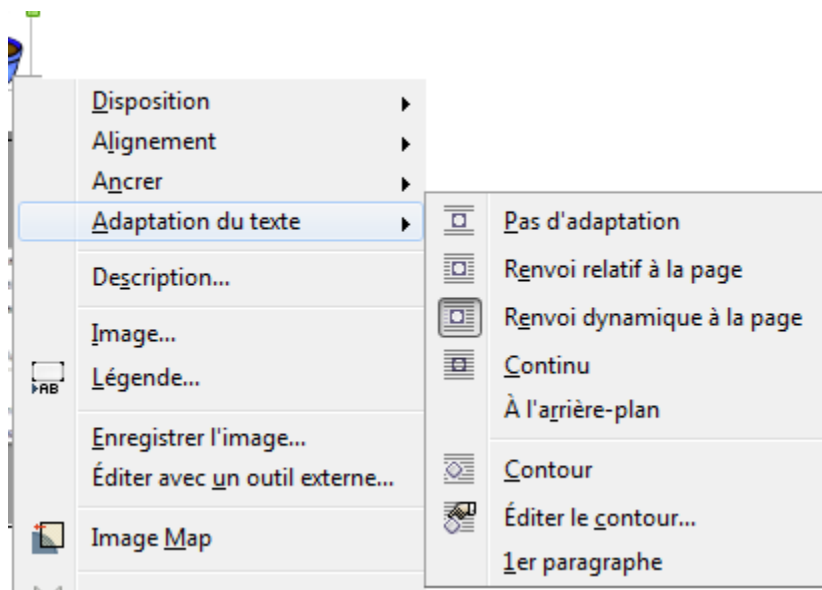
Disposition
Alignement
Ancrer
Adaptation du texte
Description...
Image...
Légende...
Enregistrer l'image...
Éditer avec un outil externe...
Image Map

Pas d'adaptation
Renvoi relatif à la page
Renvoi dynamique à la page
Continu
À l'arrière-plan
Contour
Éditer le contour...
1er paragraphe